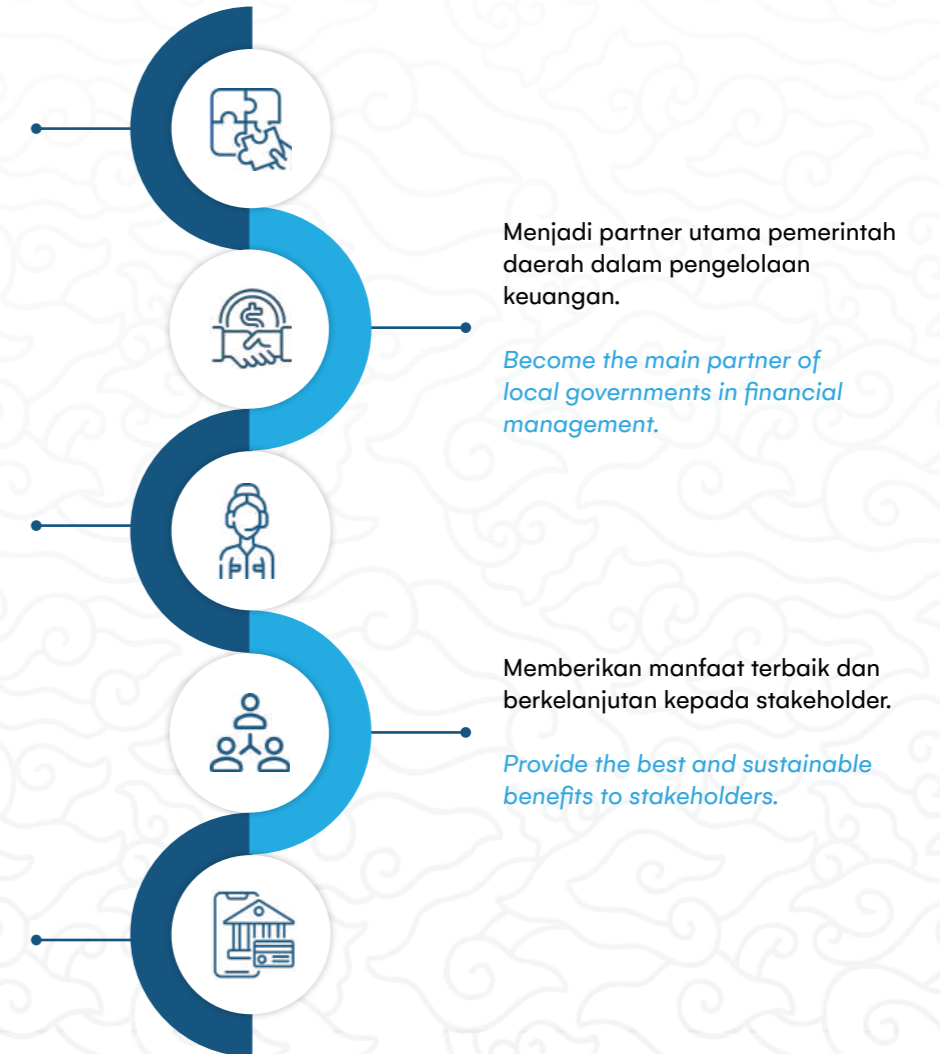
Menjadi partner utama pemerintah daerah dalam pengelolaan keuangan.

Become the main partner of local governments in financial management.

Memberikan manfaat terbaik dan berkelanjutan kepada stakeholder.

Provide the best and sustainable benefits to stakeholders.